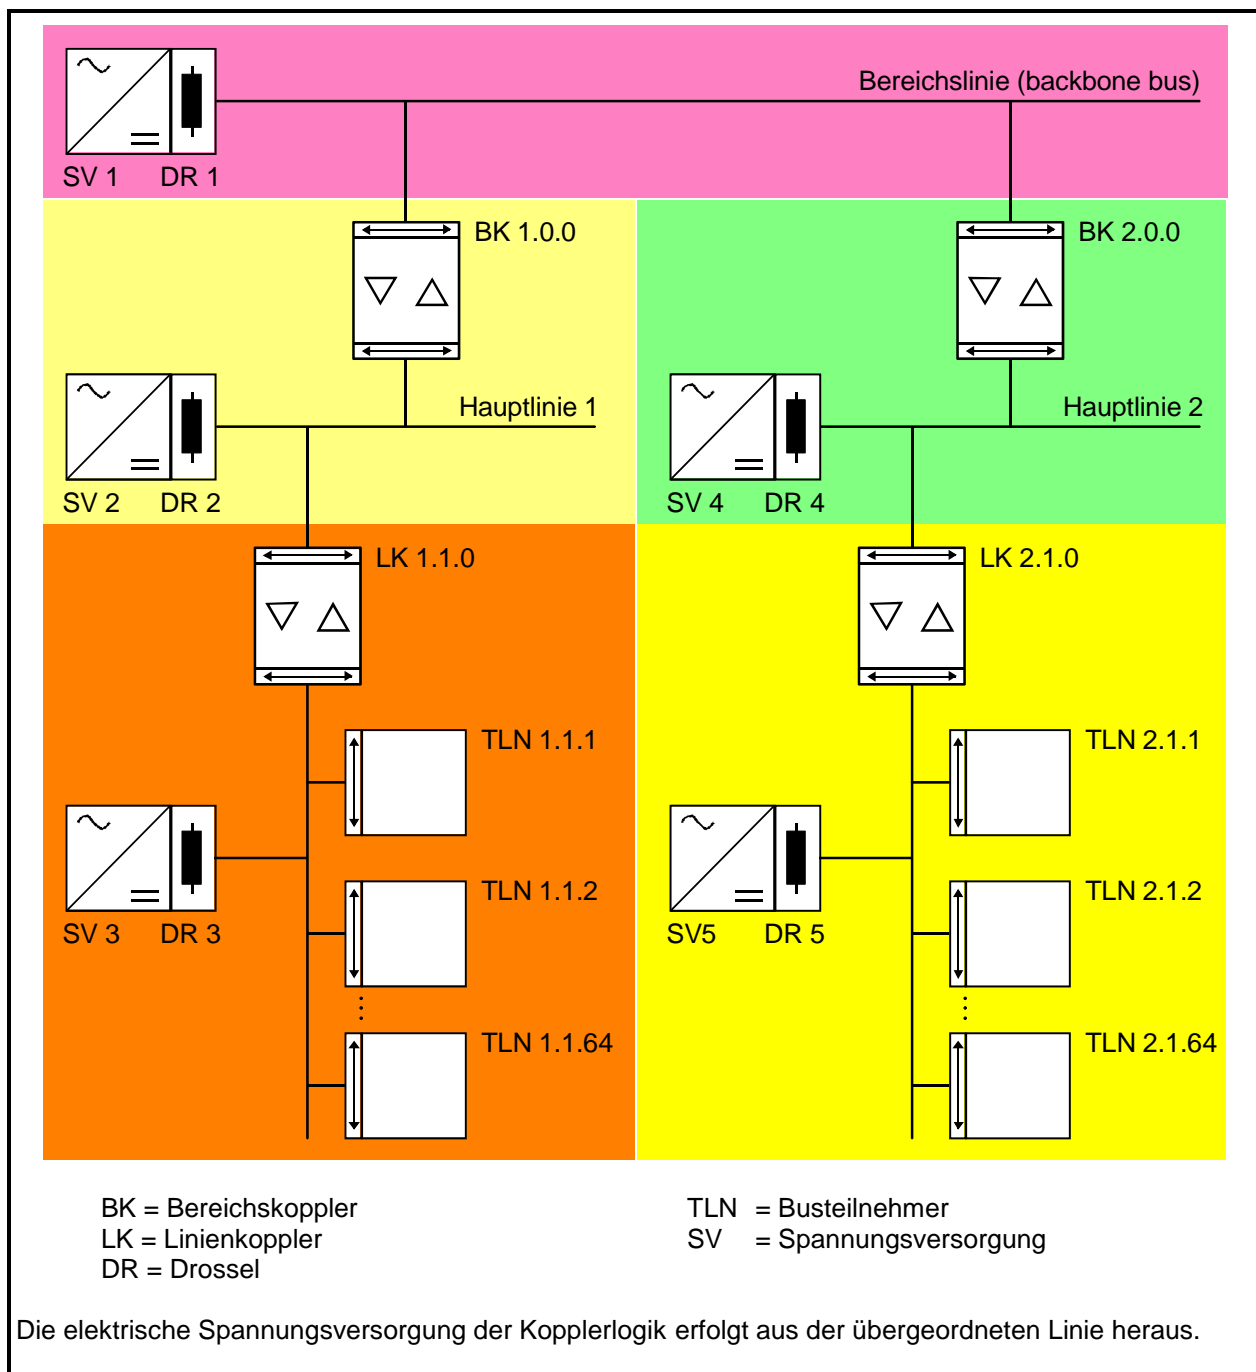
Bereichslinie (backbone bus)

SV 1 DR 1

BK 1.0.0

BK 2.0.0

Hauptlinie 1

Hauptlinie 2

SV 2 DR 2

SV 4 DR 4

LK 1.1.0

LK 2.1.0

TLN 1.1.1

TLN 2.1.1

SV 3 DR 3

SV5 DR 5

TLN 1.1.2

TLN 2.1.2

TLN 1.1.64

TLN 2.1.64

BK = Bereichskoppler
LK = Linienkoppler
DR = Drossel

TLN = Busteilnehmer
SV = Spannungsversorgung

Die elektrische Spannungsversorgung der Kopplerlogik erfolgt aus der übergeordneten Linie heraus.